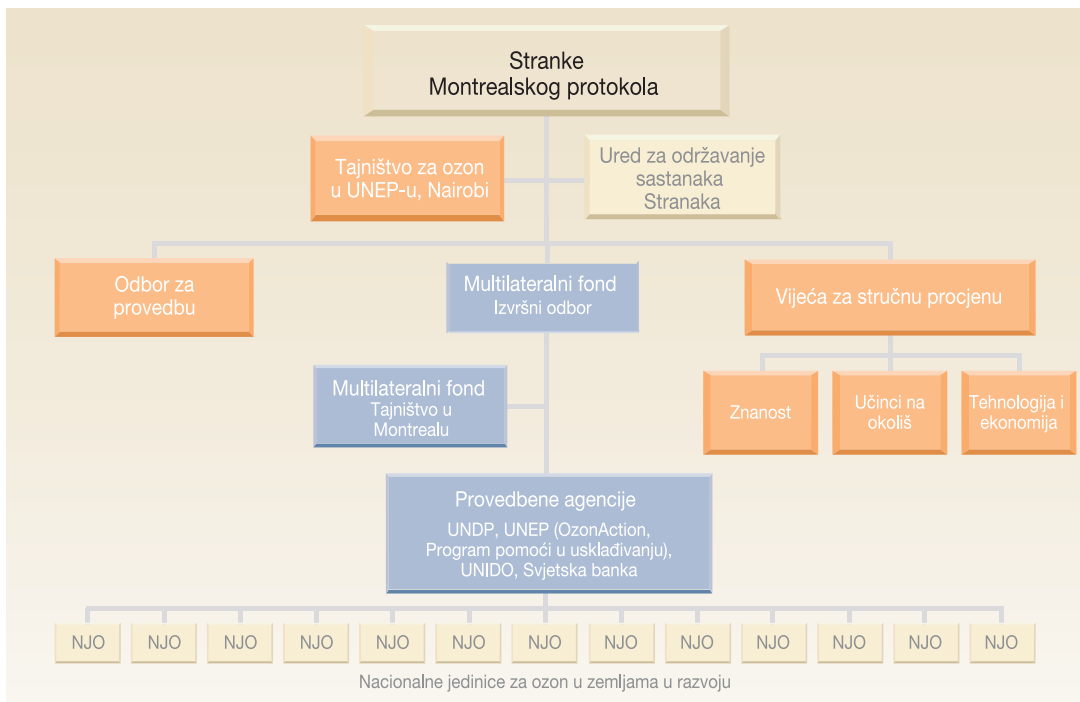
Stranke
Montrealskog protokola

Tajništvo za ozon
u UNEP-u, Nairobi

Ured za održavanje
sastanaka
Stranaka

Odbor za
provedbu

Multilateralni fond
Izvršni odbor

Vijeća za stručnu procjenu

Multilateralni fond
Tajništvo u
Montrealu

Znanost

Učinci na
okoliš

Tehnologija i
ekonomija

Provedbene agencije
UNDP, UNEP (OzonAction,
Program pomoći u usklađivanju),
UNIDO, Svjetska banka

NJO NJO NJO NJO NJO NJO NJO NJO NJO NJO NJO NJO NJO

Nacionalne jedinice za ozon u zemljama u razvoju